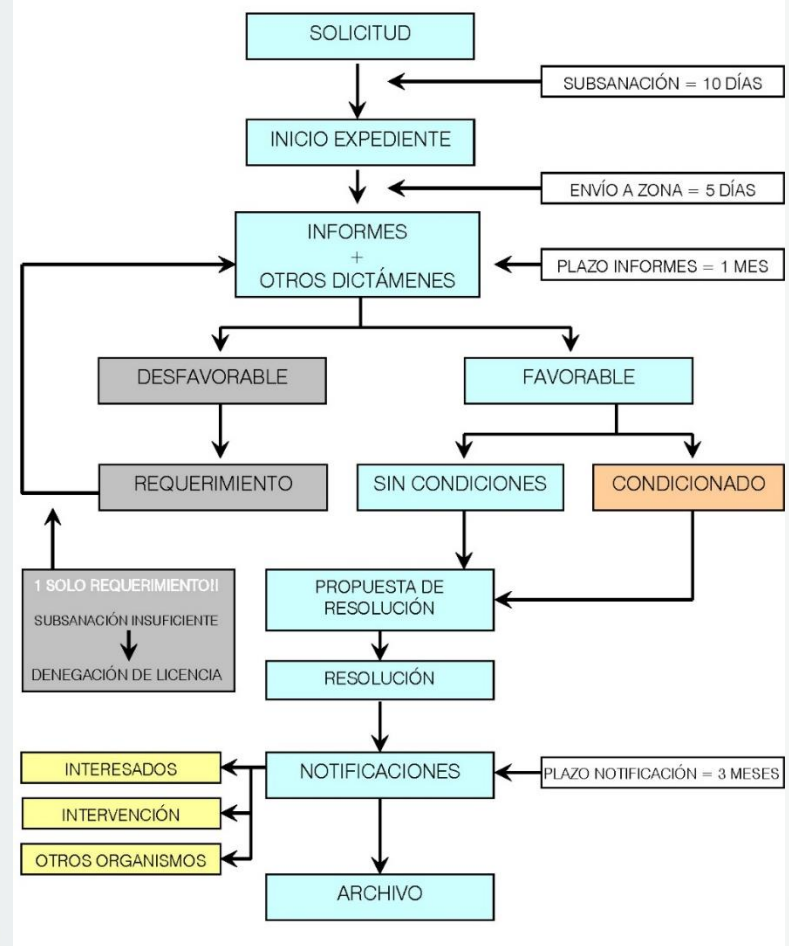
SOLICITUD

SUBSANACIÓN = 10 DÍAS

INICIO EXPEDIENTE

ENVÍO A ZONA = 5 DÍAS

INFORMES + OTROS DICTÁMENES

PLAZO INFORMES = 1 MES

DESFAVORABLE

FAVORABLE

REQUERIMIENTO

SIN CONDICIONES

CONDICIONADO

1 SOLO REQUERIMIENTO!!

SUBSANACIÓN INSUFICIENTE

DENEGACIÓN DE LICENCIA

PROPUESTA DE RESOLUCIÓN

RESOLUCIÓN

INTERESADOS

NOTIFICACIONES

PLAZO NOTIFICACIÓN = 3 MESES

INTERVENCIÓN

OTROS ORGANISMOS

ARCHIVO